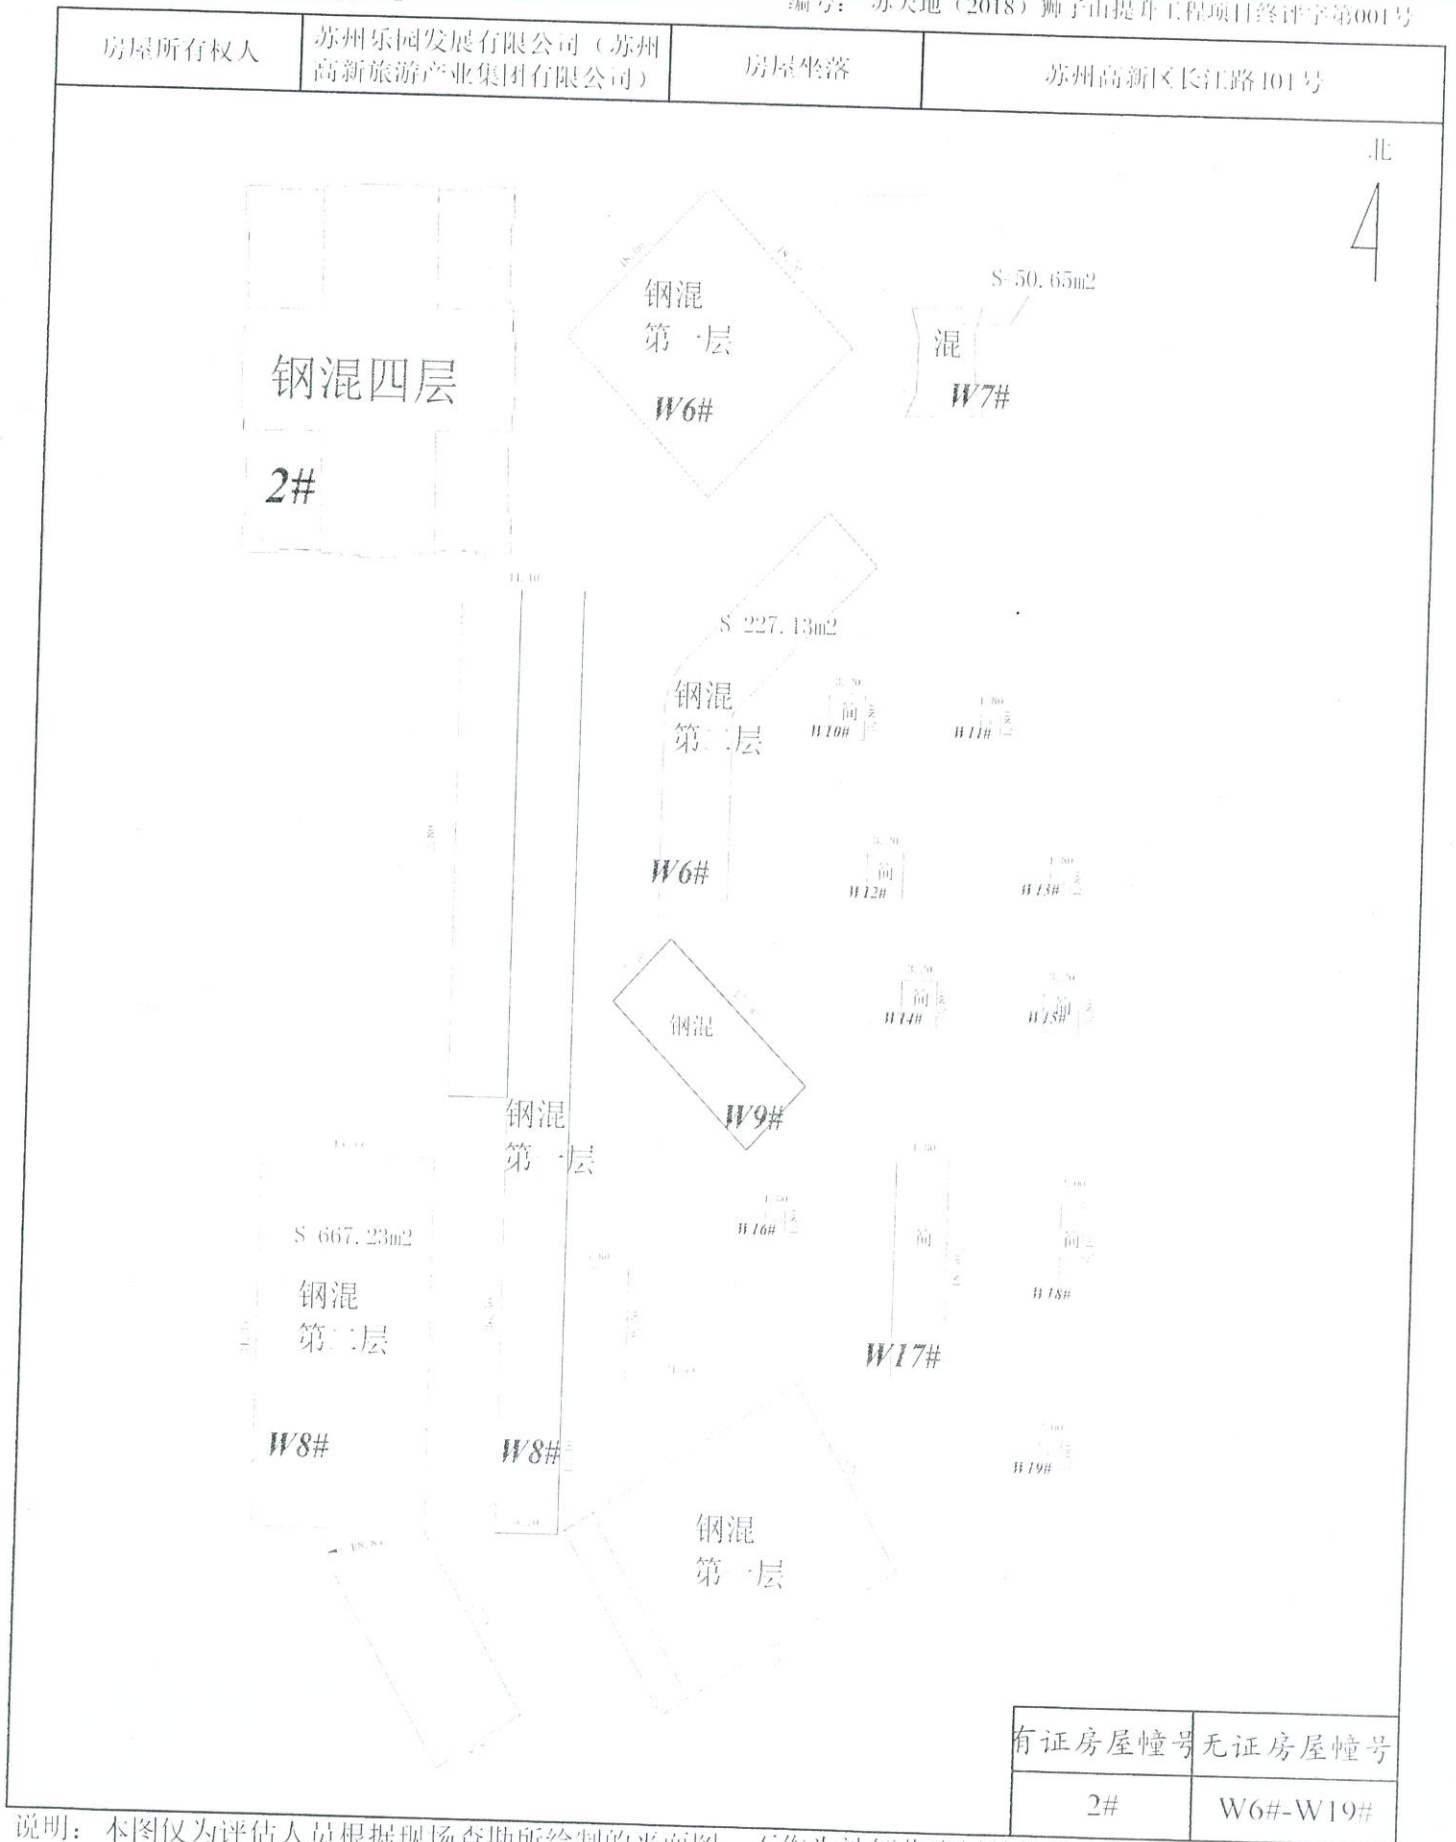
编号：苏天地（2018）狮子山提升工程项目终评字第001号

| 房屋所有权人 | 苏州乐园发展有限公司（苏州高新旅游产业集团有限公司） | 房屋坐落 | 苏州高新区长江路101号 |
|---|---|---|---|

北

钢混四层

2#

钢混
第一层
W6#

S=50.65m2
混
W7#

S=227.13m2
钢混
第二层
W6#

简
W10#

W11#

简
W12#

W13#

钢混
W9#

简
W14#

简
W15#

钢混
第一层

S=667.23m2
钢混
第二层
W8#

W8#

W16#

简
W17#

简
W18#

W19#

钢混
第一层

| 有证房屋幢号 | 无证房屋幢号 |
|---|---|
| 2# | W6#-W19# |

说明：本图仅为评估人员根据现场查勘所绘制的平面图，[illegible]